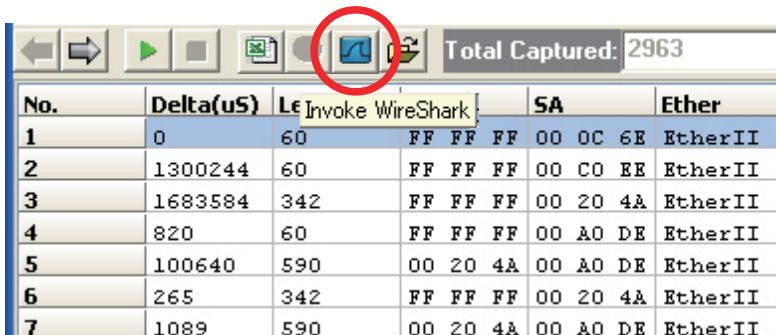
Total Captured: 2963

Invoke WireShark

| No. | Delta(uS) | Le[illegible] | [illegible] | SA | Ether |
|---|---|---|---|---|---|
| 1 | 0 | 60 | FF FF FF | 00 0C 6E | EtherII |
| 2 | 1300244 | 60 | FF FF FF | 00 C0 EE | EtherII |
| 3 | 1683584 | 342 | FF FF FF | 00 20 4A | EtherII |
| 4 | 820 | 60 | FF FF FF | 00 A0 DE | EtherII |
| 5 | 100640 | 590 | 00 20 4A | 00 A0 DE | EtherII |
| 6 | 265 | 342 | FF FF FF | 00 20 4A | EtherII |
| 7 | 1089 | 590 | 00 20 4A | 00 A0 DE | EtherII |